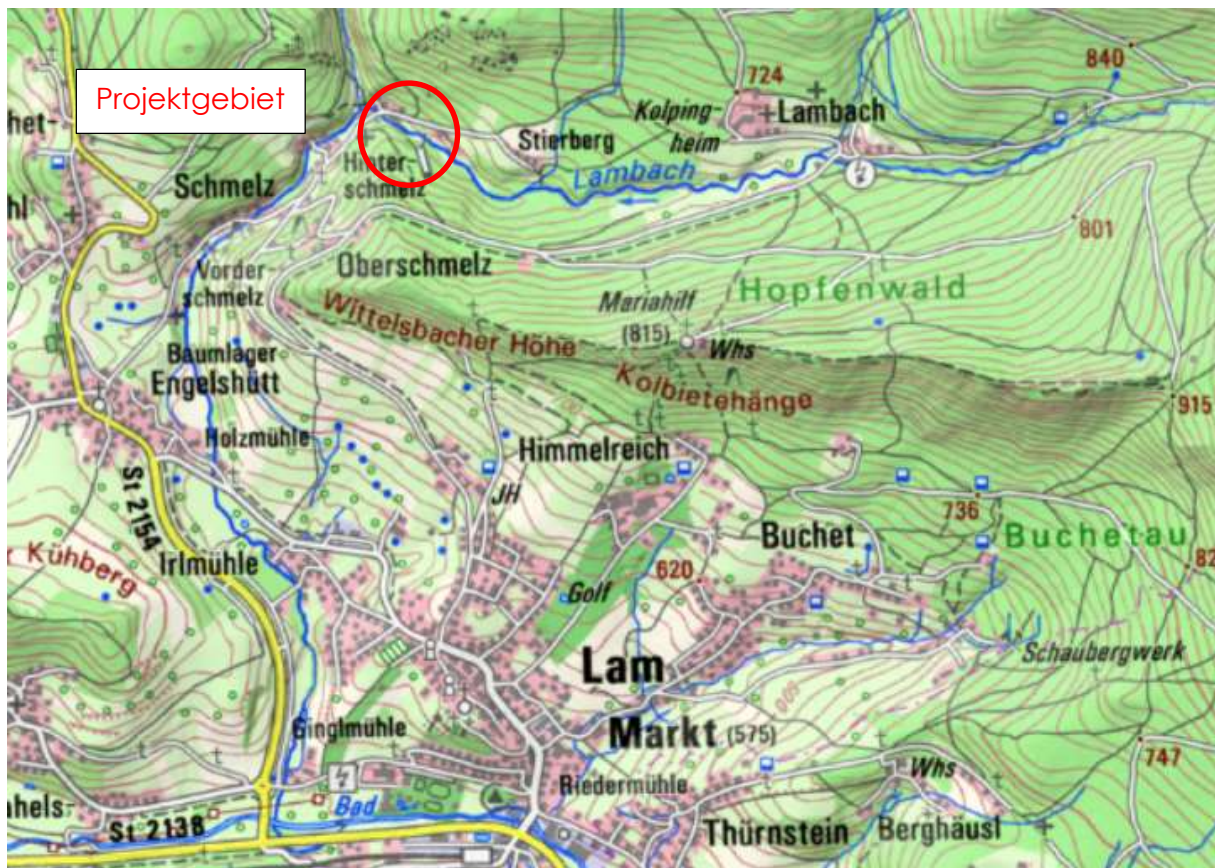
Projektgebiet

het-

hl

Schmelz

Hinterschmelz

724

Lambach

840

Kolpingheim

Stierberg

Lambach

801

Vorderschmelz

Oberschmelz

Wittelsbacher Höhe

Mariahilf

(815)

Whs

Hopfenwald

Kolbietehänge

915

Baumlager

Engelshütt

Holzmühle

Himmelreich

JH

St 2154

Kühberg

Irlmühle

Buchet

736

Buchetau

82

620

Golf

Schaubergwerk

Lam

Markt (575)

Ginglmühle

Bad

Riedermühle

Whs

747

hels-

St 2138

Thürnstein

Berghäusl